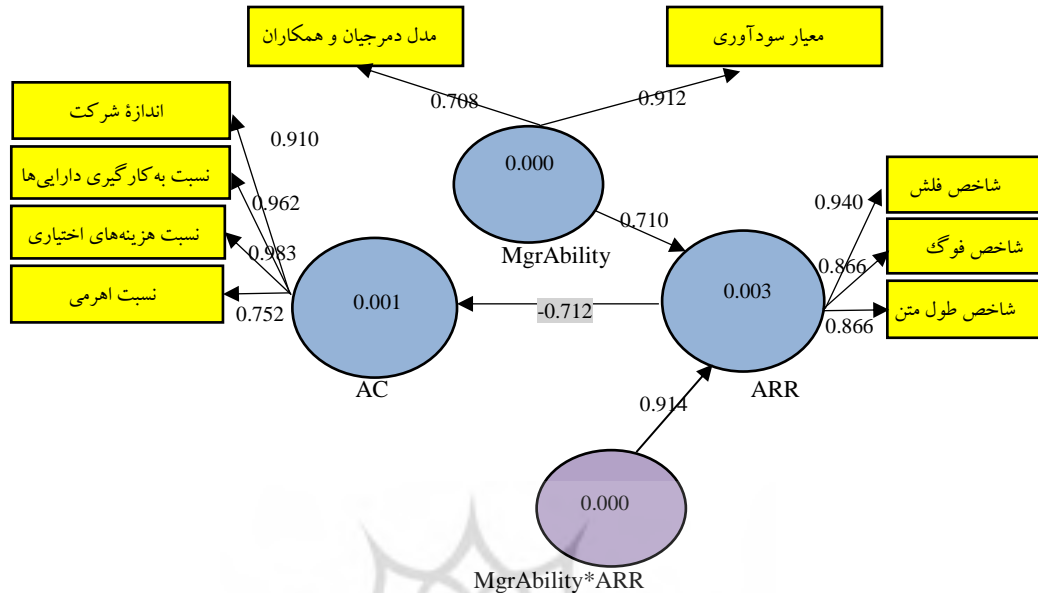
مدل دمرجیان و همکاران

معیار سودآوری

اندازۀ شرکت

نسبت به‌کارگیری دارایی‌ها

نسبت هزینه‌های اختیاری

نسبت اهرمی

0.708

0.912

0.910

0.000

0.962

0.983

0.710

MgrAbility

0.001

0.003

0.752

-0.712

AC

ARR

شاخص فلش

شاخص فوگ

شاخص طول متن

0.940

0.866

0.866

0.914

0.000

MgrAbility*ARR